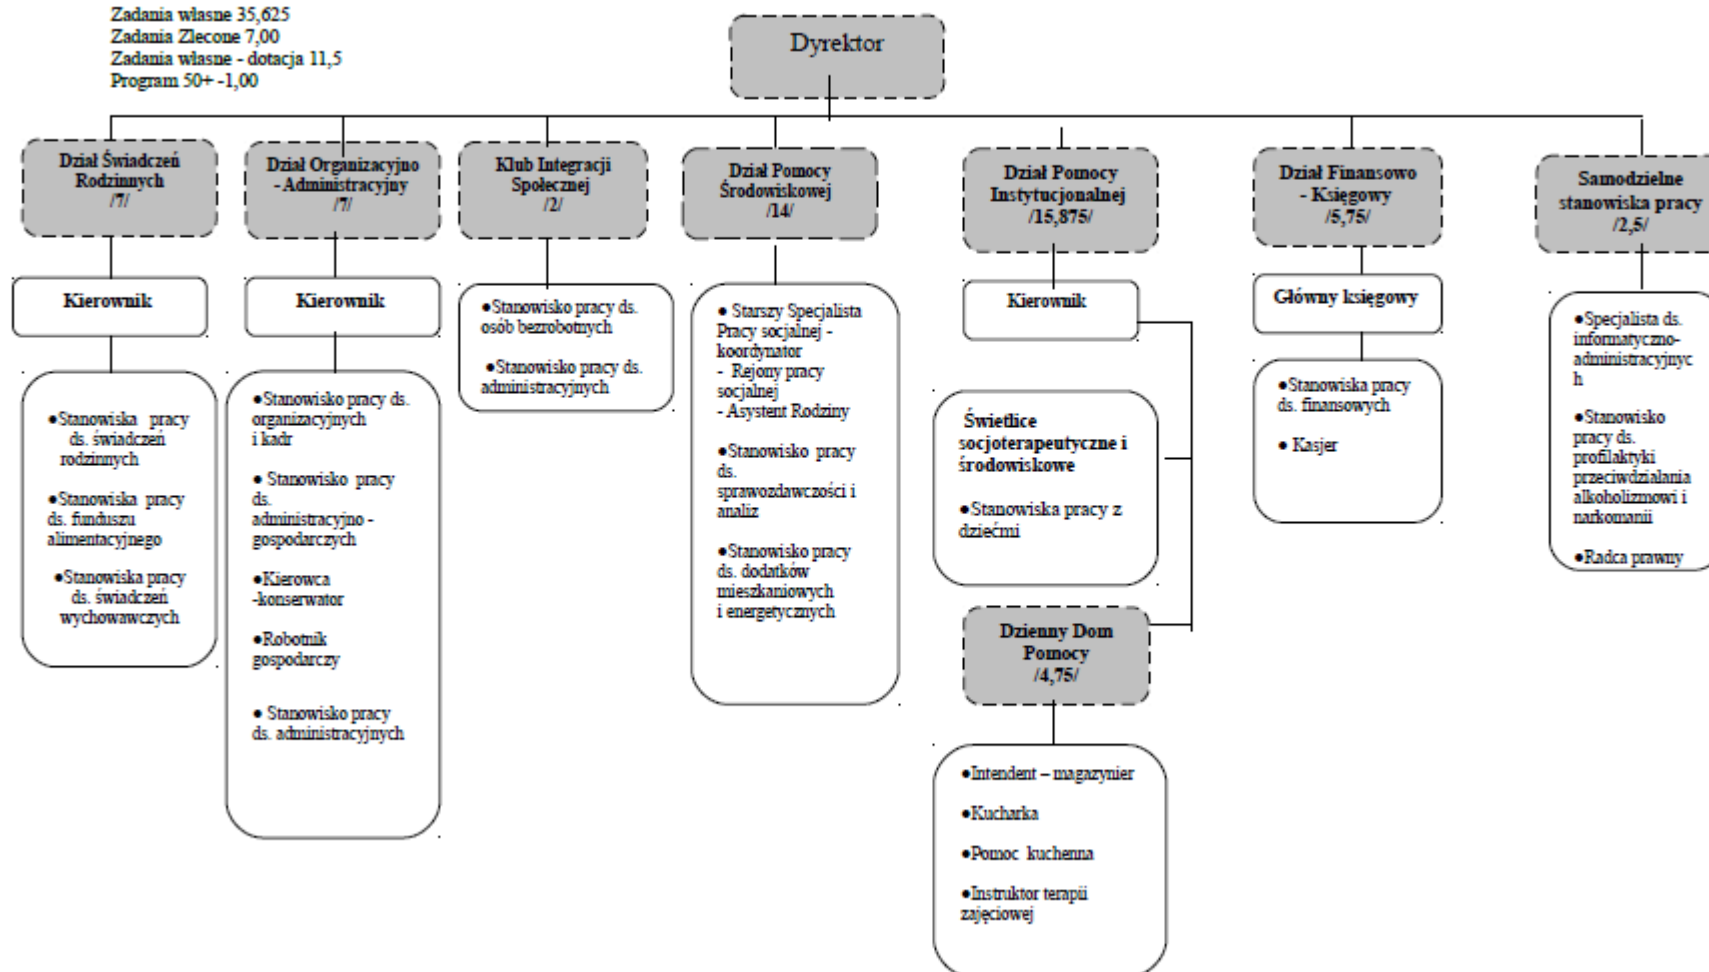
Zadania własne 35,625
Zadania Zlecone 7,00
Zadania własne - dotacja 11,5
Program 50+ -1,00

Dyrektor

Dział Świadczeń Rodzinnych /7/

Kierownik

•Stanowiska pracy ds. świadczeń rodzinnych

•Stanowiska pracy ds. funduszu alimentacyjnego

•Stanowiska pracy ds. świadczeń wychowawczych

Dział Organizacyjno - Administracyjny /7/

Kierownik

•Stanowisko pracy ds. organizacyjnych i kadr

•Stanowisko pracy ds. administracyjno - gospodarczych

•Kierowca -konserwator

•Robotnik gospodarczy

•Stanowisko pracy ds. administracyjnych

Klub Integracji Społecznej /2/

•Stanowisko pracy ds. osób bezrobotnych

•Stanowisko pracy ds. administracyjnych

Dział Pomocy Środowiskowej /14/

•Starszy Specjalista Pracy socjalnej - koordynator
- Rejony pracy socjalnej
- Asystent Rodziny

•Stanowisko pracy ds. sprawozdawczości i analiz

•Stanowisko pracy ds. dodatków mieszkaniowych i energetycznych

Dział Pomocy Instytucjonalnej /15,875/

Kierownik

Świetlice socjoterapeutyczne i środowiskowe

•Stanowiska pracy z dziećmi

Dzienny Dom Pomocy /4,75/

•Intendent – magazynier

•Kucharka

•Pomoc kuchenna

•Instruktor terapii zajęciowej

Dział Finansowo - Księgowy /5,75/

Główny księgowy

•Stanowiska pracy ds. finansowych

•Kasjer

Samodzielne stanowiska pracy /2,5/

•Specjalista ds. informatyczno-administracyjnych

•Stanowisko pracy ds. profilaktyki przeciwdziałania alkoholizmowi i narkomanii

•Radca prawny